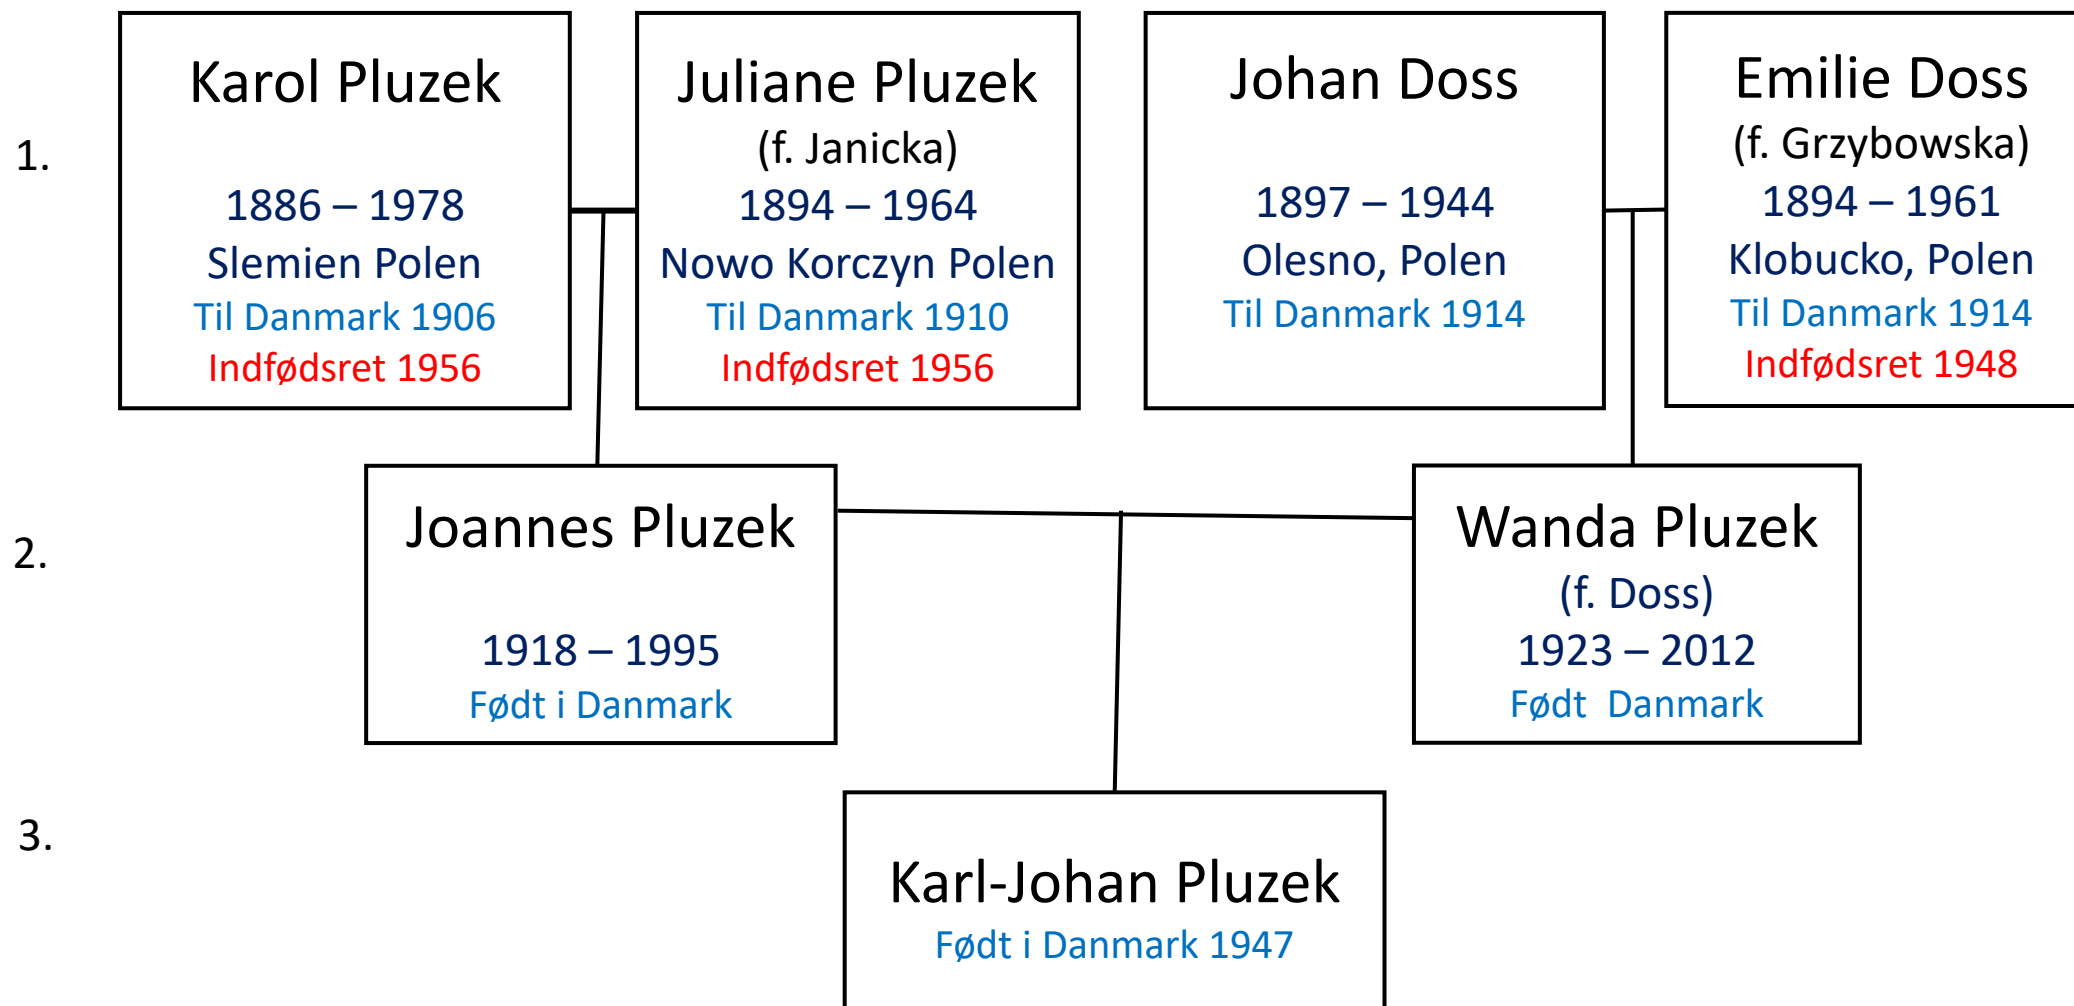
1.

Karol Pluzek

1886 – 1978
Slemien Polen
Til Danmark 1906
Indfødsret 1956

Juliane Pluzek
(f. Janicka)
1894 – 1964
Nowo Korczyn Polen
Til Danmark 1910
Indfødsret 1956

Johan Doss

1897 – 1944
Olesno, Polen
Til Danmark 1914

Emilie Doss
(f. Grzybowska)
1894 – 1961
Klobucko, Polen
Til Danmark 1914
Indfødsret 1948

2.

Joannes Pluzek

1918 – 1995
Født i Danmark

Wanda Pluzek
(f. Doss)
1923 – 2012
Født Danmark

3.

Karl-Johan Pluzek
Født i Danmark 1947